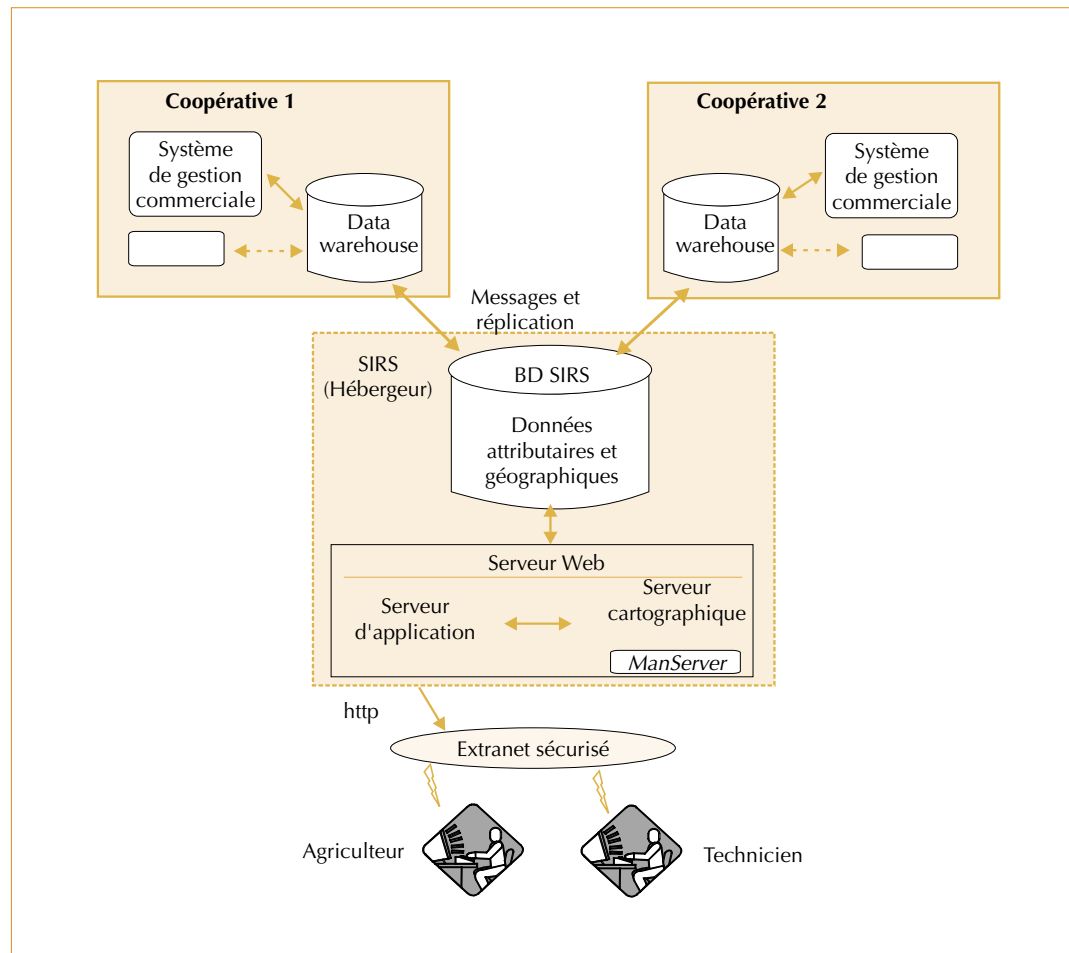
Coopérative 1

Système de gestion commerciale

Data warehouse

Coopérative 2

Système de gestion commerciale

Data warehouse

Messages et réplication

SIRS (Hébergeur)

BD SIRS

Données attributaires et géographiques

Serveur Web

Serveur d'application

Serveur cartographique

ManServer

http

Extranet sécurisé

Agriculteur

Technicien